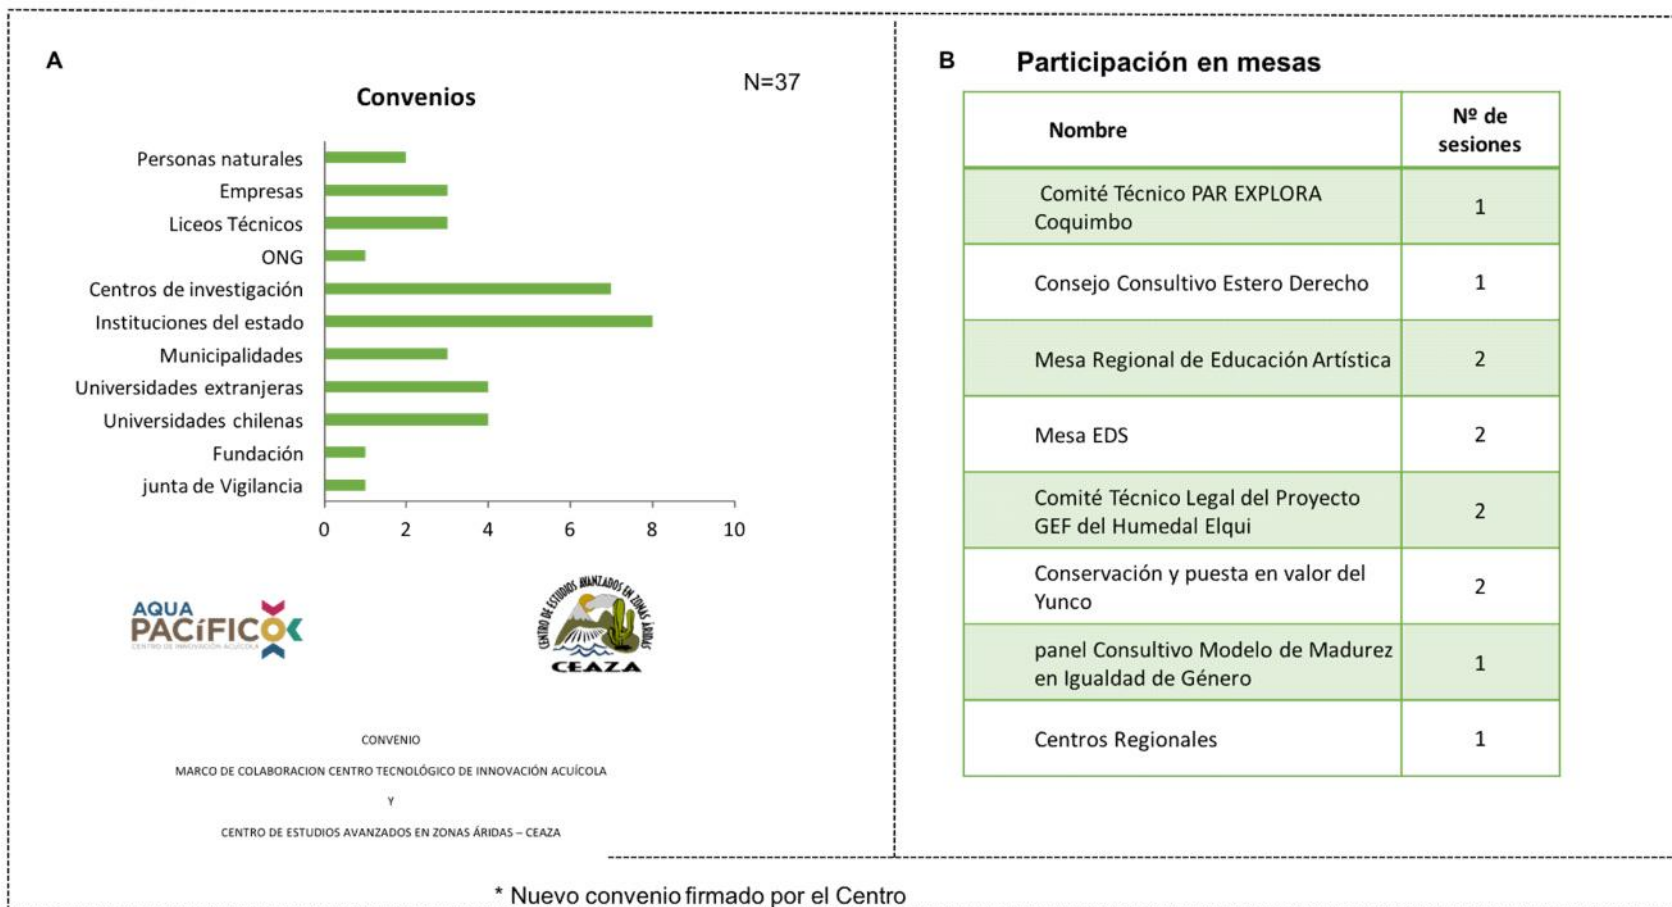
A

Convenios

N=37

Personas naturales
Empresas
Liceos Técnicos
ONG
Centros de investigación
Instituciones del estado
Municipalidades
Universidades extranjeras
Universidades chilenas
Fundación
junta de Vigilancia

0 2 4 6 8 10

AQUA PACÍFICO
CENTRO DE INNOVACIÓN ACUÍCOLA

CENTRO DE ESTUDIOS AVANZADOS EN ZONAS ÁRIDAS
CEAZA

CONVENIO

MARCO DE COLABORACION CENTRO TECNOLÓGICO DE INNOVACIÓN ACUÍCOLA

Y

CENTRO DE ESTUDIOS AVANZADOS EN ZONAS ÁRIDAS – CEAZA

B Participación en mesas

| Nombre | Nº de sesiones |
|---|---|
| Comité Técnico PAR EXPLORA Coquimbo | 1 |
| Consejo Consultivo Estero Derecho | 1 |
| Mesa Regional de Educación Artística | 2 |
| Mesa EDS | 2 |
| Comité Técnico Legal del Proyecto GEF del Humedal Elqui | 2 |
| Conservación y puesta en valor del Yunco | 2 |
| panel Consultivo Modelo de Madurez en Igualdad de Género | 1 |
| Centros Regionales | 1 |

* Nuevo convenio firmado por el Centro